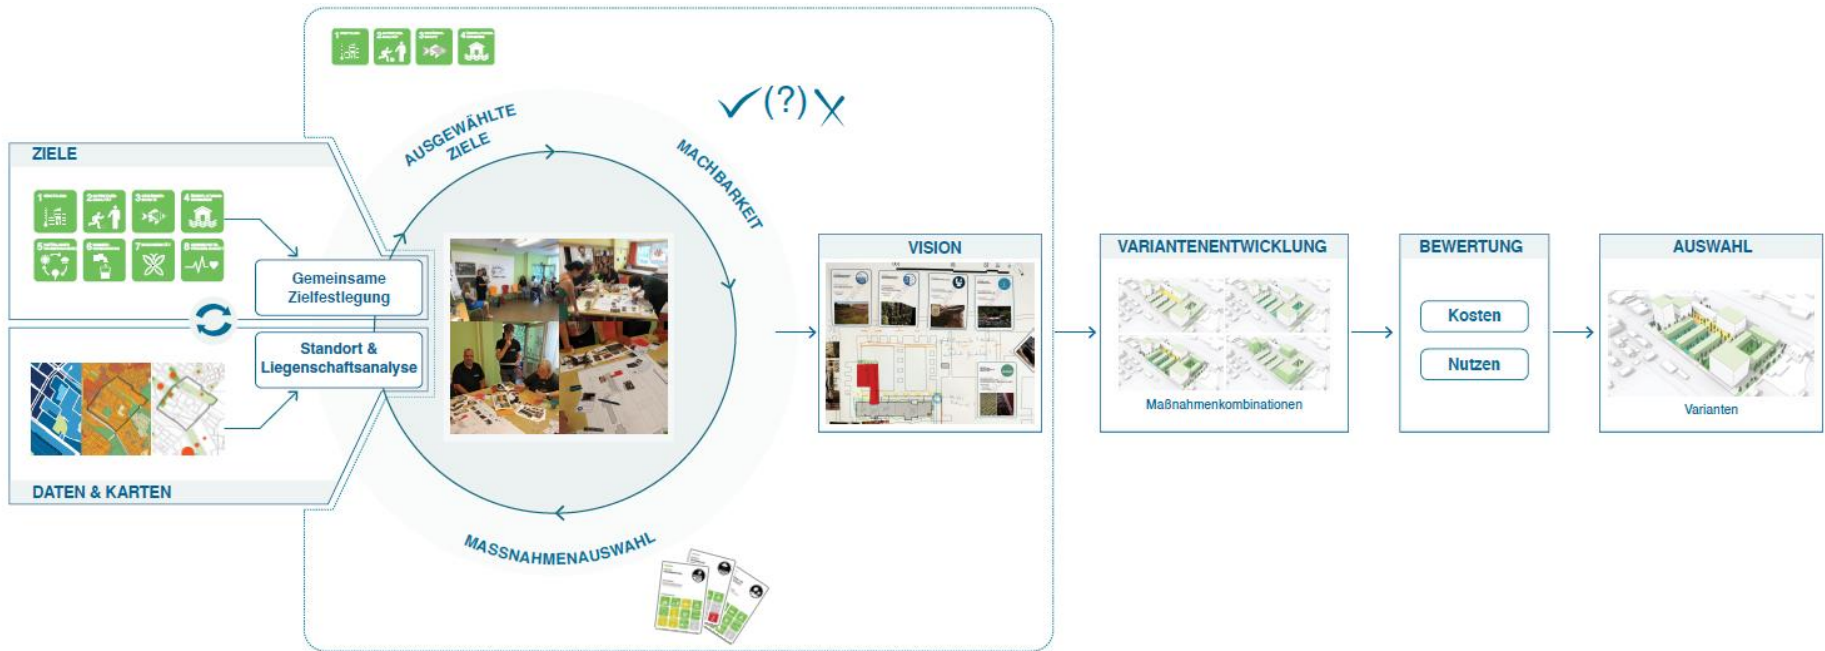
ZIELE

Gemeinsame Zielfestlegung

Standort & Liegenschaftsanalyse

DATEN & KARTEN

AUSGEWÄHLTE ZIELE

MACHBARKEIT

✓ (?) ✗

MASSNAHMENAUSWAHL

VISION

VARIANTENENTWICKLUNG

Maßnahmenkombinationen

BEWERTUNG

Kosten

Nutzen

AUSWAHL

Varianten